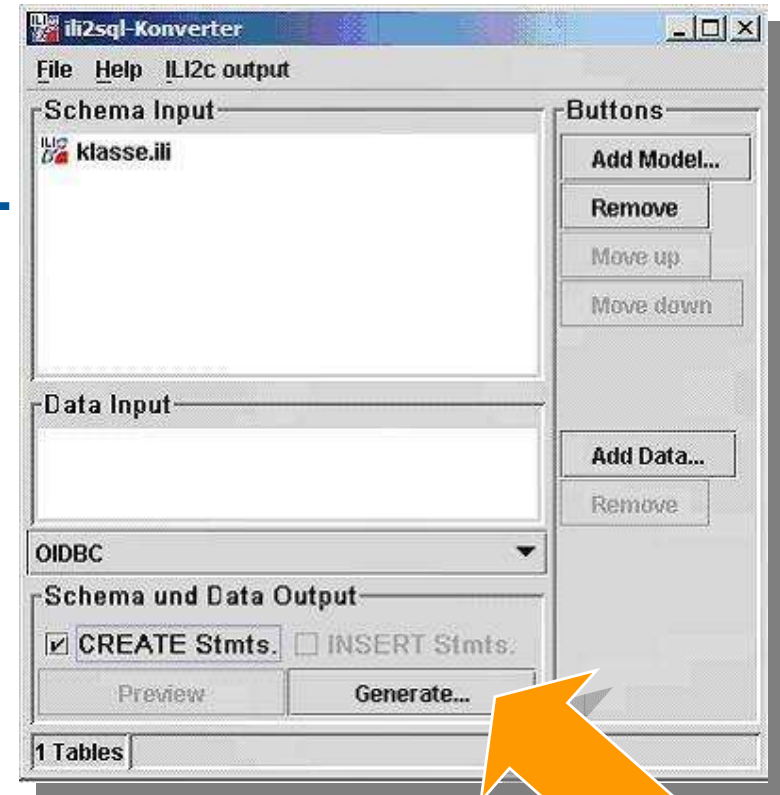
ili2sql-Konverter

File Help ILI2c output

Schema Input

klasse.ili

Buttons

Add Model...

Remove

Move up

Move down

Data Input

Add Data...

Remove

OIDBC

Schema und Data Output

CREATE Stmts.

INSERT Stmts.

Preview

Generate...

1 Tables